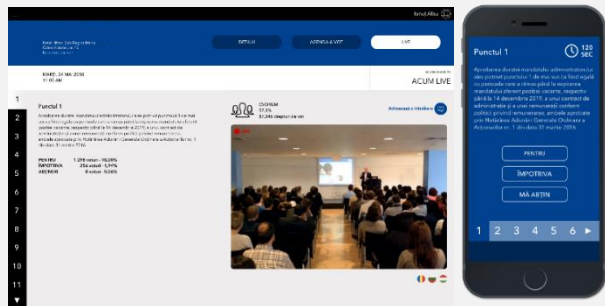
Ionut Albu

DETALII
AGENDA & VOT
LIVE

MARȚI, 24 MAI 2018
11:00 AM

ACUM LIVE

1
2
3
4
5
6
7
8
9
10
11

Punctul 1

PENTRU 1.298 voturi - 96,38%
ÎMPOTRIVĂ 256 voturi - 1,91%
ABȚINERI 0 voturi - 0,00%

Cvorum
97,3%
37.346 drepturi de vot

Adresează o întrebare

Punctul 1

120 SEC

Aprobarea duratei mandatului administratorului ales potrivit punctului 1 de mai sus ca fiind egală cu perioada care a rămas până la expirarea mandatului aferent poziției vacante, respectiv până la 14 decembrie 2019, a unui contract de administrație și a unei remunerații conform politicii privind remunerarea, anterior aprobate prin Hotărârea Adunării Generale Ordinare a Acționarilor nr. 1 din data 31 martie 2016

PENTRU
ÎMPOTRIVĂ
MĂ ABȚIN

1 2 3 4 5 6